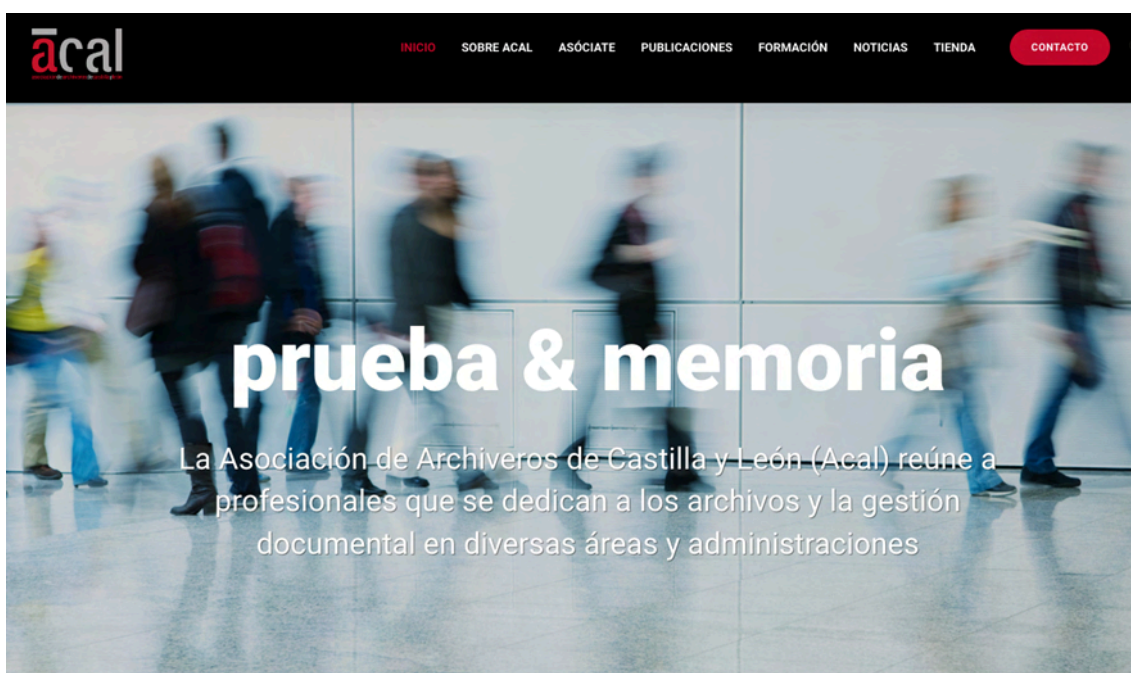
ācal
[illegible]

INICIO SOBRE ACAL ASÓCIATE PUBLICACIONES FORMACIÓN NOTICIAS TIENDA CONTACTO

prueba & memoria

La Asociación de Archiveros de Castilla y León (Acal) reúne a profesionales que se dedican a los archivos y la gestión documental en diversas áreas y administraciones